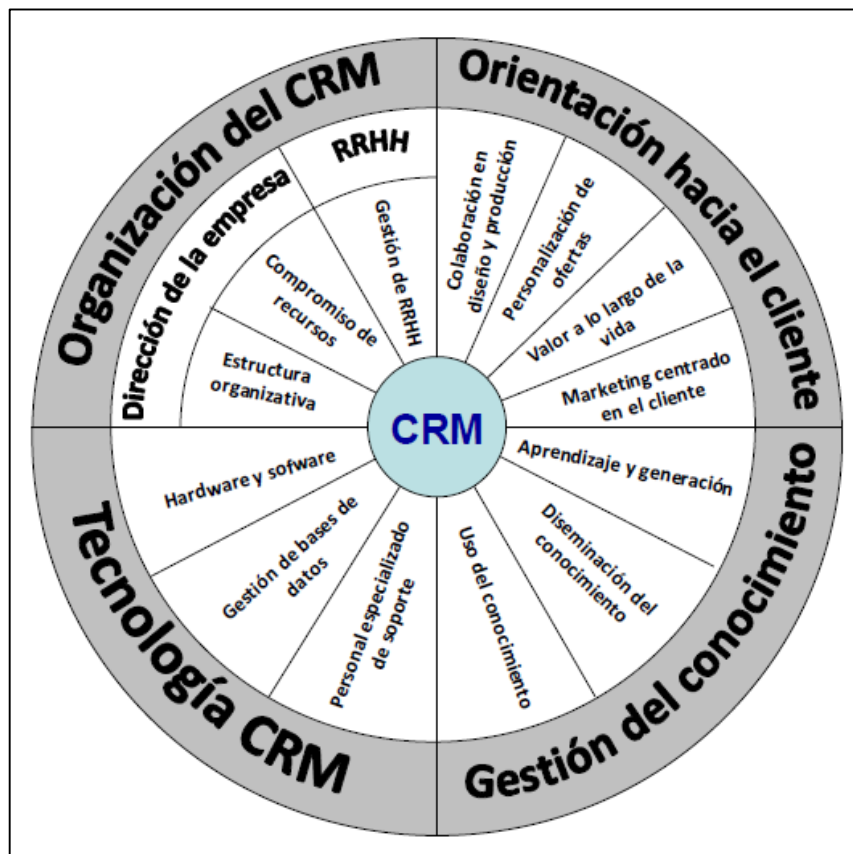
Organización del CRM

Orientación hacia el cliente

RRHH

Dirección de la empresa

Gestión de RRHH

Compromiso de recursos

Estructura organizativa

Colaboración en diseño y producción

Personalización de ofertas

Valor a lo largo de la vida

Marketing centrado en el cliente

CRM

Hardware y sofware

Gestión de bases de datos

Personal especializado de soporte

Uso del conocimiento

Diseminación del conocimiento

Aprendizaje y generación

Tecnología CRM

Gestión del conocimiento